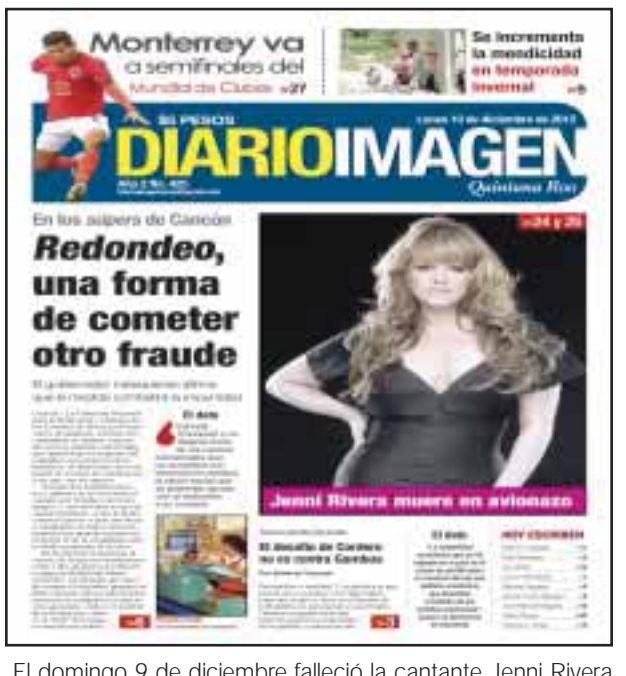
Monterrey va a semifinales del Mundial de Clubes »27

Se incrementa la mendicidad en temporada invernal »5

$5 PESOS

Lunes 10 de diciembre de 2012

DIARIOIMAGEN

Quintana Roo

En los súper de Cancún

Redondeo, una forma de cometer otro fraude

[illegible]

El dato

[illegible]

»24 y 25

Jennl Rivera muere en avionazo

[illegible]

El desafío de Cantero es su contra Gamboa

El dato

HOY ESCRIBEN

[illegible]

El domingo 9 de diciembre falleció la cantante Jenni Rivera